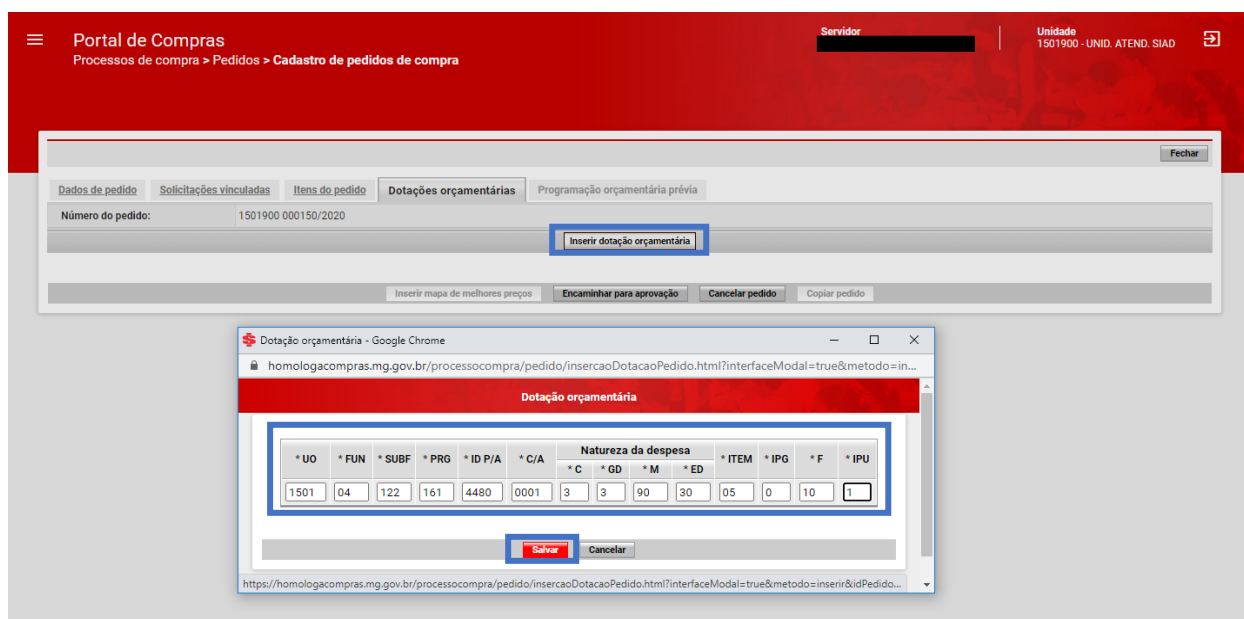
Portal de Compras
Processos de compra > Pedidos > Cadastro de pedidos de compra

Servidor

Unidade
1501900 - UNID. ATEND. SIAD

Fechar

Dados de pedido | Solicitações vinculadas | Itens do pedido | Dotações orçamentárias | Programação orçamentária prévia

Número do pedido: 1501900 000150/2020

Inserir dotação orçamentária

Inserir mapa de melhores preços | Encaminhar para aprovação | Cancelar pedido | Copiar pedido

Dotação orçamentária - Google Chrome

homologacompras.mg.gov.br/processocompra/pedido/insercaoDotacaoPedido.html?interfaceModal=true&metodo=in...

Dotação orçamentária

| * UO | * FUN | * SUBF | * PRG | * ID P/A | * C/A | * C | * GD | * M | * ED | * ITEM | * IPG | * F | * IPU |
|---|---|---|---|---|---|---|---|---|---|---|---|---|---|
| | | | | | | Natureza da despesa | | | | | | | |
| 1501 | 04 | 122 | 161 | 4480 | 0001 | 3 | 3 | 90 | 30 | 05 | 0 | 10 | 1 |

Salvar | Cancelar

https://homologacompras.mg.gov.br/processocompra/pedido/insercaoDotacaoPedido.html?interfaceModal=true&metodo=inserir&idPedido...